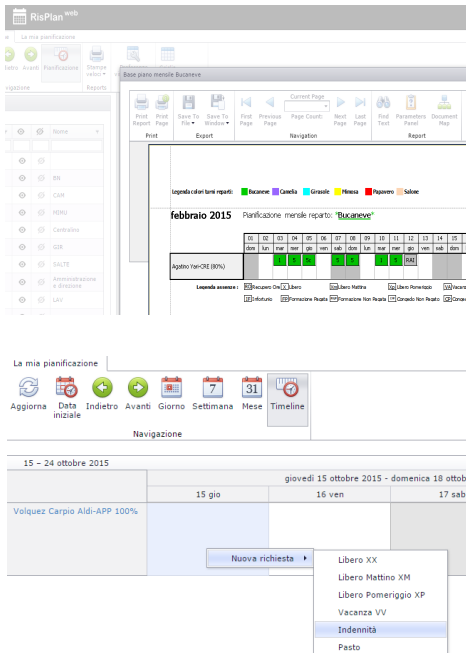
RisPlan web

La mia pianificazione

ietro Avanti Pianificazione Stampa veloci Reports

vigazione

Name

BN

CAN

MIRU

Centralino

GIR

SALTE

Amministrazione e direzione

LAV

Base piano mensile Bucaneve

Print Report Print Page | Save To File Save To Window | First Page Previous Page Current Page Page Count: Next Page Last Page | Find Text Parameters Panel Document Map

Print Export Navigation Report

Legenda colori turni reparti: Bucaneve Camelia Girasole Mimosa Papavero Salone

febbraio 2015 Pianificazione mensile reparto: "Bucaneve"

| | 01 | 02 | 03 | 04 | 05 | 06 | 07 | 08 | 09 | 10 | 11 | 12 | 13 | 14 | 15 |
|---|---|---|---|---|---|---|---|---|---|---|---|---|---|---|---|
| | dom | lun | mar | mer | gio | ven | sab | dom | lun | mar | mer | gio | ven | sab | dom |
| Agatino Yori-CRE (80%) | | | | | | | | | | | | RAI | | | |

Legenda assenze: Recupero Ore X Libero Libero Mattina LP Libero Pomeriggio Vacanza
IF Infortunio FP Formazione Pagata FN Formazione Non Pagata CN Congedo Non Pagato Congedo

La mia pianificazione

Aggiorna Data iniziale Indietro Avanti Giorno Settimana Mese Timeline

Navigazione

15 – 24 ottobre 2015

giovedì 15 ottobre 2015 - domenica 18 ottob

15 gio 16 ven 17 sab

Volquez Carpio Aldi-APP 100%

Nuova richiesta

Libero XX
Libero Mattino XM
Libero Pomeriggio XP
Vacanza VV
Indennità
Pasto